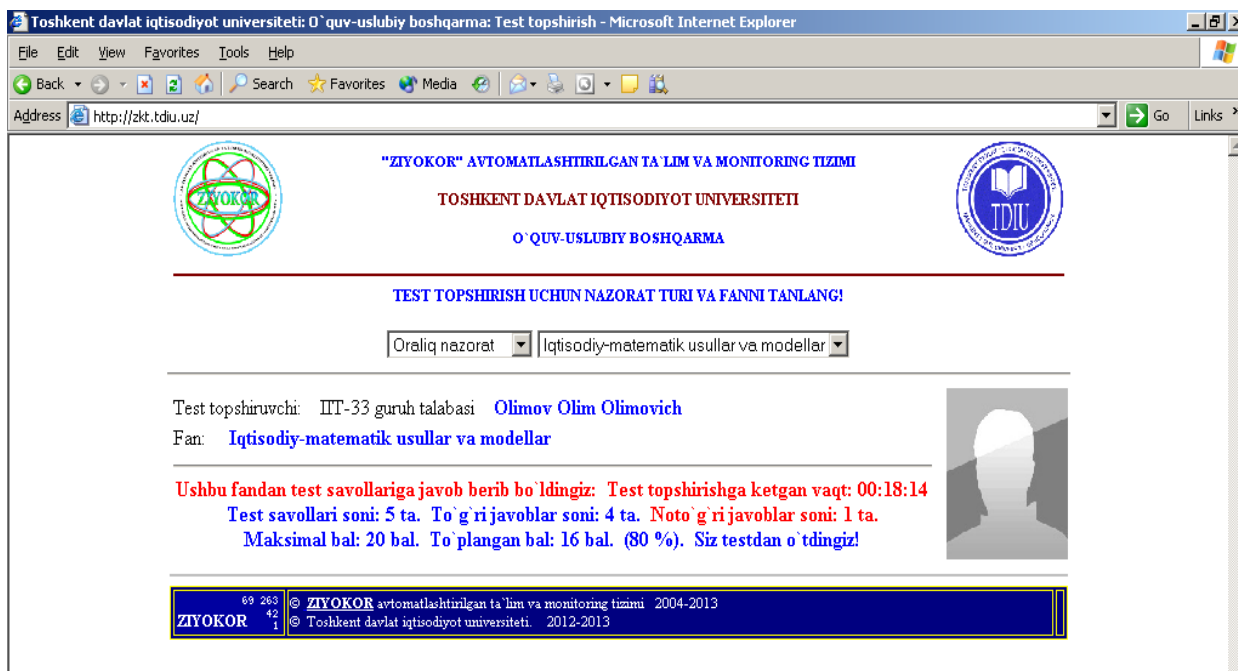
Toshkent davlat iqtisodiyot universiteti: O`quv-uslubiy boshqarma: Test topshirish - Microsoft Internet Explorer

File Edit View Favorites Tools Help

Back Search Favorites Media

Address http://zkt.tdiu.uz/ Go Links

ZIYOKOR

"ZIYOKOR" AVTOMATLASHTIRILGAN TA`LIM VA MONITORING TIZIMI

TOSHKENT DAVLAT IQTISODIYOT UNIVERSITETI

O`QUV-USLUBIY BOSHQARMA

TDIU

TEST TOPSHIRISH UCHUN NAZORAT TURI VA FANNI TANLANG!

Oraliq nazorat | Iqtisodiy-matematik usullar va modellar

Test topshiruvchi: IIT-33 guruh talabasi Olimov Olim Olimovich

Fan: Iqtisodiy-matematik usullar va modellar

Ushbu fandan test savollariga javob berib bo`ldingiz: Test topshirishga ketgan vaqt: 00:18:14
Test savollari soni: 5 ta. To`g`ri javoblar soni: 4 ta. Noto`g`ri javoblar soni: 1 ta.
Maksimal bal: 20 bal. To`plangan bal: 16 bal. (80 %). Siz testdan o`tdingiz!

69 263 42 1 ZIYOKOR

© ZIYOKOR avtomatlashtirilgan ta`lim va monitoring tizimi 2004-2013
© Toshkent davlat iqtisodiyot universiteti. 2012-2013